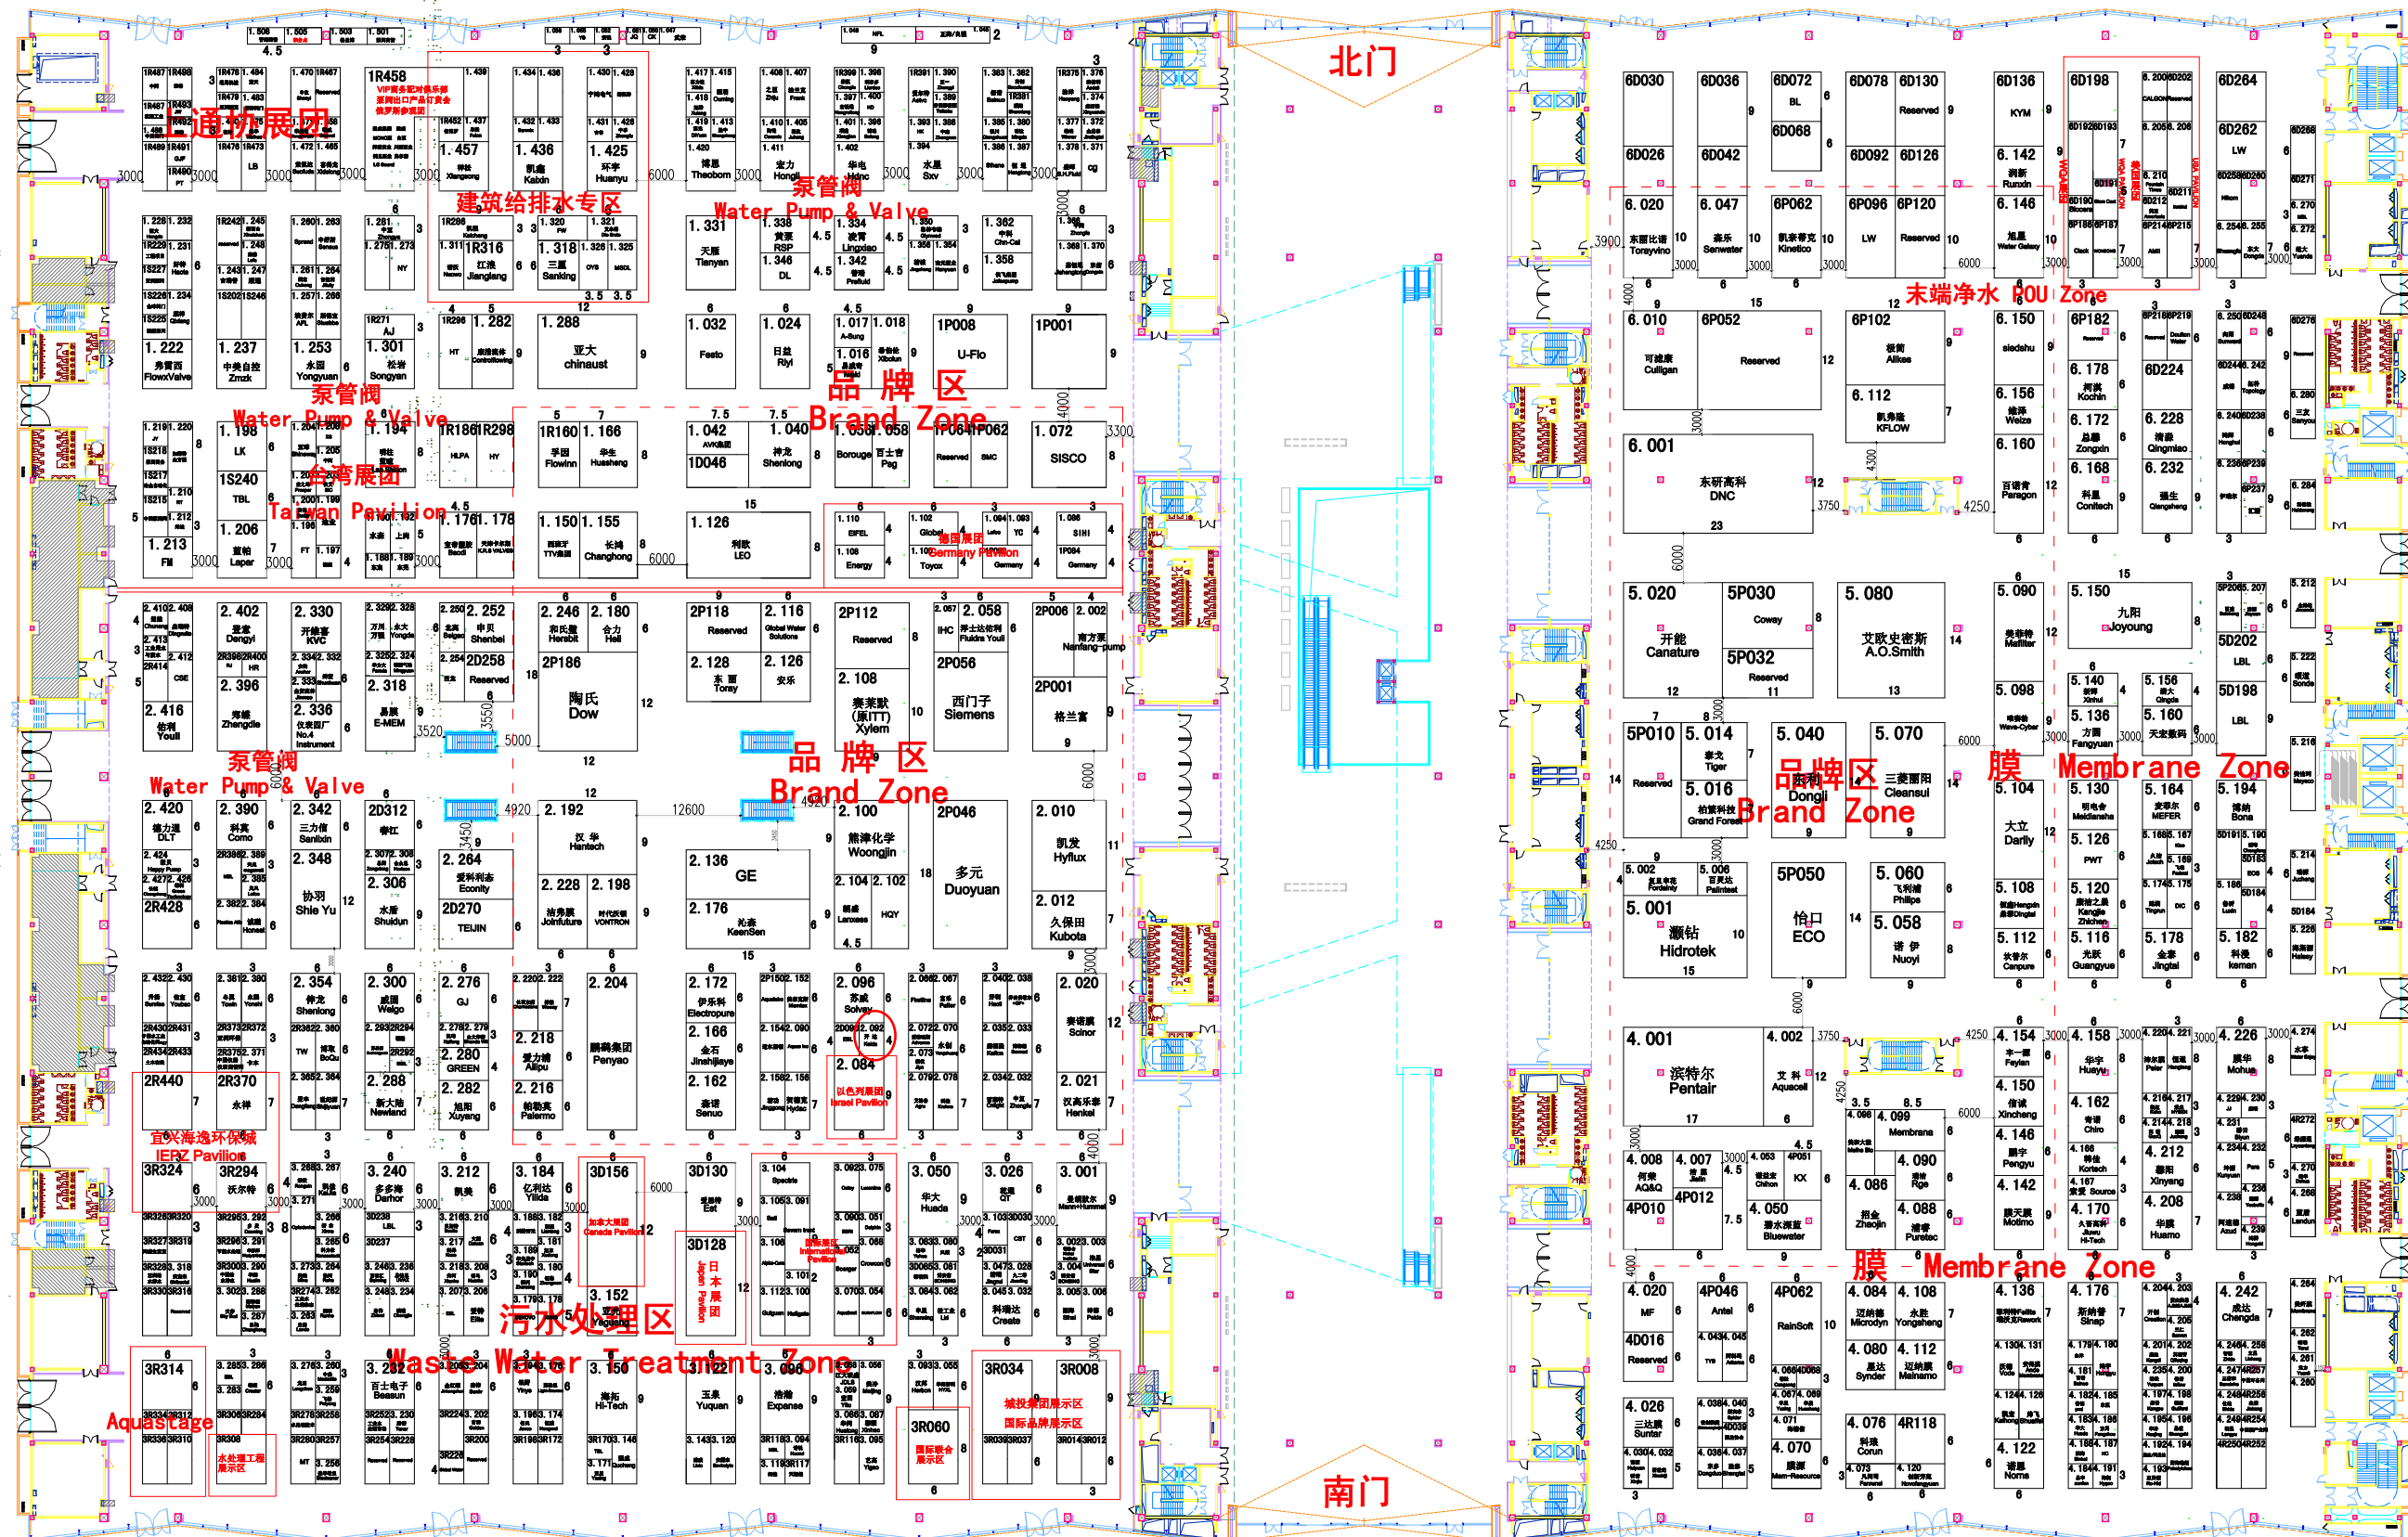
北门

南门

通协展团

建筑给排水专区

泵管阀
Water Pump & Valve

品 牌 区
Brand Zone

泵管阀
Water Pump & Valve

台湾展团
Taiwan Pavilion

德国展团
Germany Pavilion

泵管阀
Water Pump & Valve

品 牌 区
Brand Zone

以色列展团
Israel Pavilion

宜兴海逸环保城
IEPZ Pavilion

加拿大展团
Canada Pavilion

日本展团
Japan Pavilion

污水处理区
Waste Water Treatment Zone

Aquastage

水处理工程展示区

国际联合展示区

城投美团展示区
国际品牌展示区

末端净水 POU Zone

品牌区
Brand Zone

膜 Membrane Zone

膜 Membrane Zone

1R458
1.457
1.436 凯森 Kaisn
1.425 环亨 Huanyu
1.420 博思 Theoborn
1.411 宏力 Hongli
1.402 华电 Hdnc
1.394 水星 Sxv
1.331 天雁 Tianyan
1.338 RSP
1.346 DL
1.334 凌宵 Lingxiao
1.342 Prefluid
1.362 Chn-Cal
1.358
1R316 江浪 Jianglang
1.318 三星 Sanking
1.222 弗雷西 FlowxValve
1.237 中美自控 Zmzk
1.253 永源 Yongyuan
1.301 松将 Songyuan
1.282
1.288 亚大 chinaust
1.032 Festo
1.024 日益 Riyi
1.017 A-Sung
1.018
1.016
1P008 U-Flo
1P001
1.198 LK
1S240 TBL
1.206 蓝帕 Laper
1.213 FM
1.194
1R186
1R298
1R160 孚因 Flowinn
1.166 华生 Huasheng
1.042
1D046
1.040 神龙 Shenlong
1.058
1.058 宝路 Borouge
1P064
1P062
1.072 SISCO
1.176
1.178
1.150
1.155 长鸿 Changhong
1.126 利欧 LEO
1.110 EIFEL
1.108 Energy
1.102 Global
1.094
1.093
1.086 SIHI
1P084 Germany
2.402 昱盛 Dengyi
2.330 开能 KVC
2.396 正德 Zhengde
2.416 佑利 Youli
2.318
2.336
2.252 申贝 Shenbei
2D258
2.246 和氏壁 Herabit
2.180 合力 Heli
2P186 陶氏 Dow
2P118 Reserved
2.116
2.128 东丽 Toray
2.126 安乐
2P112 Reserved
2.108 赛莱默(原ITT) Xylem
2.058
2P056 西门子 Siemens
2P006
2.002 南方泵 Nanfang-pump
2P001 格兰富
2.420 DLT
2.390 科莫 Como
2.342 三力信 Sanlixin
2.348 协羽 Shie Yu
2D312
2.306 水盾 Shuidun
2.264 爱科 Econity
2D270 TEIJIN
2.192 汉华 Hantech
2.228 清华 Joinfuture
2.198 时代 VONTRON
2.136 GE
2.176 沁森 KeenSen
2.100 熊津化学 Woongjin
2.104
2.102
2P046
多元 Duoyuan
2.010 凯发 Hyflux
2.012 久保田 Kubota
2R428
2.354 伸龙 Shenlong
2.300 威固 Weigo
2.276 GJ
2.204 鹏鹞集团 Penyao
2.218 爱力浦 Allipu
2.216 帕勒莫 Palermo
2.280 GREEN
2.282 旭阳 Xuyang
2.288 新大陆 Newland
2.172 伊乐科 Electropure
2.166 金石 Jinshijiaye
2.162 森诺 Senuo
2.096 苏威 Solvay
2.092
2.084
2.020 赛诺 Scinor
2.021 汉高乐泰 Henkel
2R440
2R370 永祥
3R324
3R294 沃尔特
3.240 多多海 Darhor
3.212 凯美
3.184 亿利达 Yilida
3D156
3D130
3D128
3.152 亚光 Yaguang
3.104
3.050 华大 Huada
3.026
3.001
3R314
3.282 百士电子 Beesun
3.150 海拓 Hi-Tech
3.122 玉泉 Yuquan
3.090 浩骏 Expanse
3R060
3R034
3R008
6D030
6D036
6D072
6D068
6D078
6D130
6D136 KYM
6D198
6D264
6D262 LW
6D026
6D042
6D092
6D126
6.142 润新 Runxin
6.020 东丽比诺 Torayvino
6.047 森乐 Senwater
6P062 凯森蒂克 Kinetico
6P096 LW
6P120 Reserved
6.146 旭星 Water Galaxy
6.010 可迪康 Culligan
6P052 Reserved
6P102 Alkes
6.112 凯弗隆 KFLOW
6.150 siedshu
6.156 维泽 Weize
6.160
6.168 科星 Contech
6.172 总泽 Zongxin
6.178 Kochin
6P182
6D224
6.228 清淼 Qingmiao
6.232 强生 Qiangsheng
6.001 东研高科 DNC
5.020 开能 Canature
5P030 Coway
5P032 Reserved
5.080 艾欧史密斯 A.O.Smith
5.090 美菲特 Maffiter
5.098
5.150 九阳 Joyoung
5.140 新辉 Xinhui
5.156
5.136 方圆 Fangyuan
5.160 天宏数码
5D202 LBL
5D198 LBL
5P010 Reserved
5.014 泰戈 Tiger
5.016 Grand Forest
5.040 东利 Dongli
5.070 三菱丽阳 Cleansui
5.104 大立 Darlly
5.130
5.164 MEFER
5.194 Bona
5.126 PWT
5.002
5.006
5.001 瀚钻 Hidrotek
5P050 怡口 ECO
5.060 飞利浦 Philips
5.058 诺伊 Nuoyi
5.108
5.112 Canpure
5.116 光跃 Guangyue
5.120
5.178 金泰 Jingtai
5.182 科曼 kemen
4.001 滨特尔 Pentair
4.002 Aquacell
4.154 Feiyan
4.150 信诚 Xincheng
4.146 Pengyu
4.142
4.158 华宇 Huayu
4.162 Chiro
4.226 Mohua
4.008 AQ&Q
4.007
4P012
4P010
4.050 Bluewater
4.099 Membrane
4.090 Rge
4.086 Zhaojin
4.088 Puretec
4.208 华膜 Huamo
4.212 Xinyang
4.170
4.020 MF
4D016 Reserved
4P046 Antel
4P062 RainSoft
4.084 迈纳德 Microdyn
4.108 永胜 Yongsheng
4.080 Synder
4.112 Meinamo
4.136
4.176 Sinap
4.242 Chengda
4.026 Suntar
4.070 Mem-Resource
4.076 Corun
4R118
4.122 Nomo
3000
6000